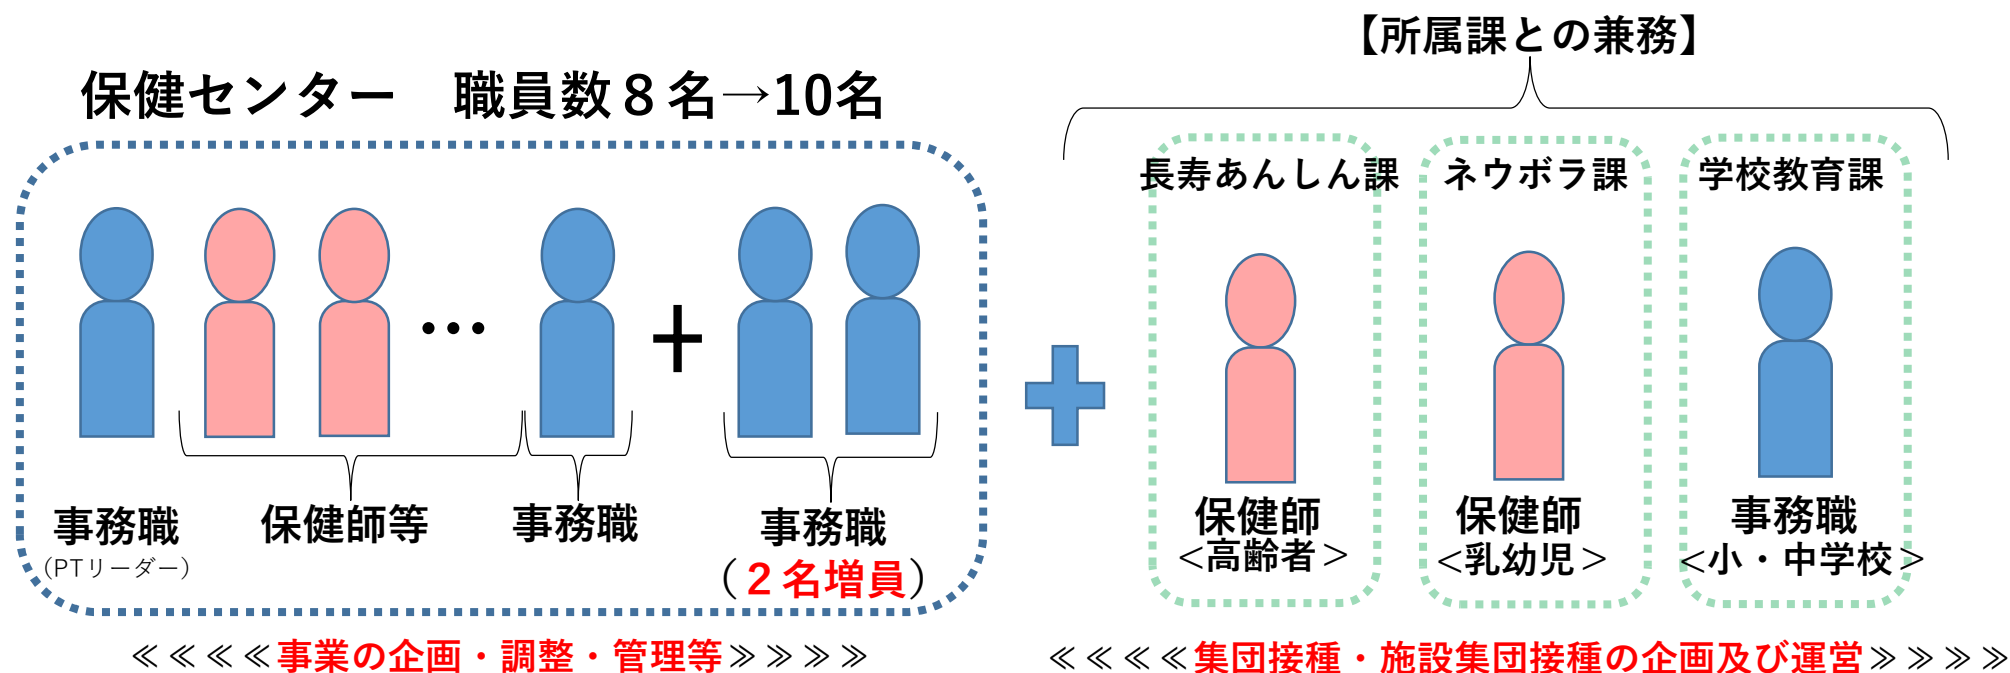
保健センター　職員数８名→10名

…

＋

事務職
（PTリーダー）

保健師等

事務職

事務職
（２名増員）

≪≪≪≪事業の企画・調整・管理等≫≫≫≫

【所属課との兼務】

長寿あんしん課

保健師
＜高齢者＞

ネウボラ課

保健師
＜乳幼児＞

学校教育課

事務職
＜小・中学校＞

≪≪≪≪集団接種・施設集団接種の企画及び運営≫≫≫≫